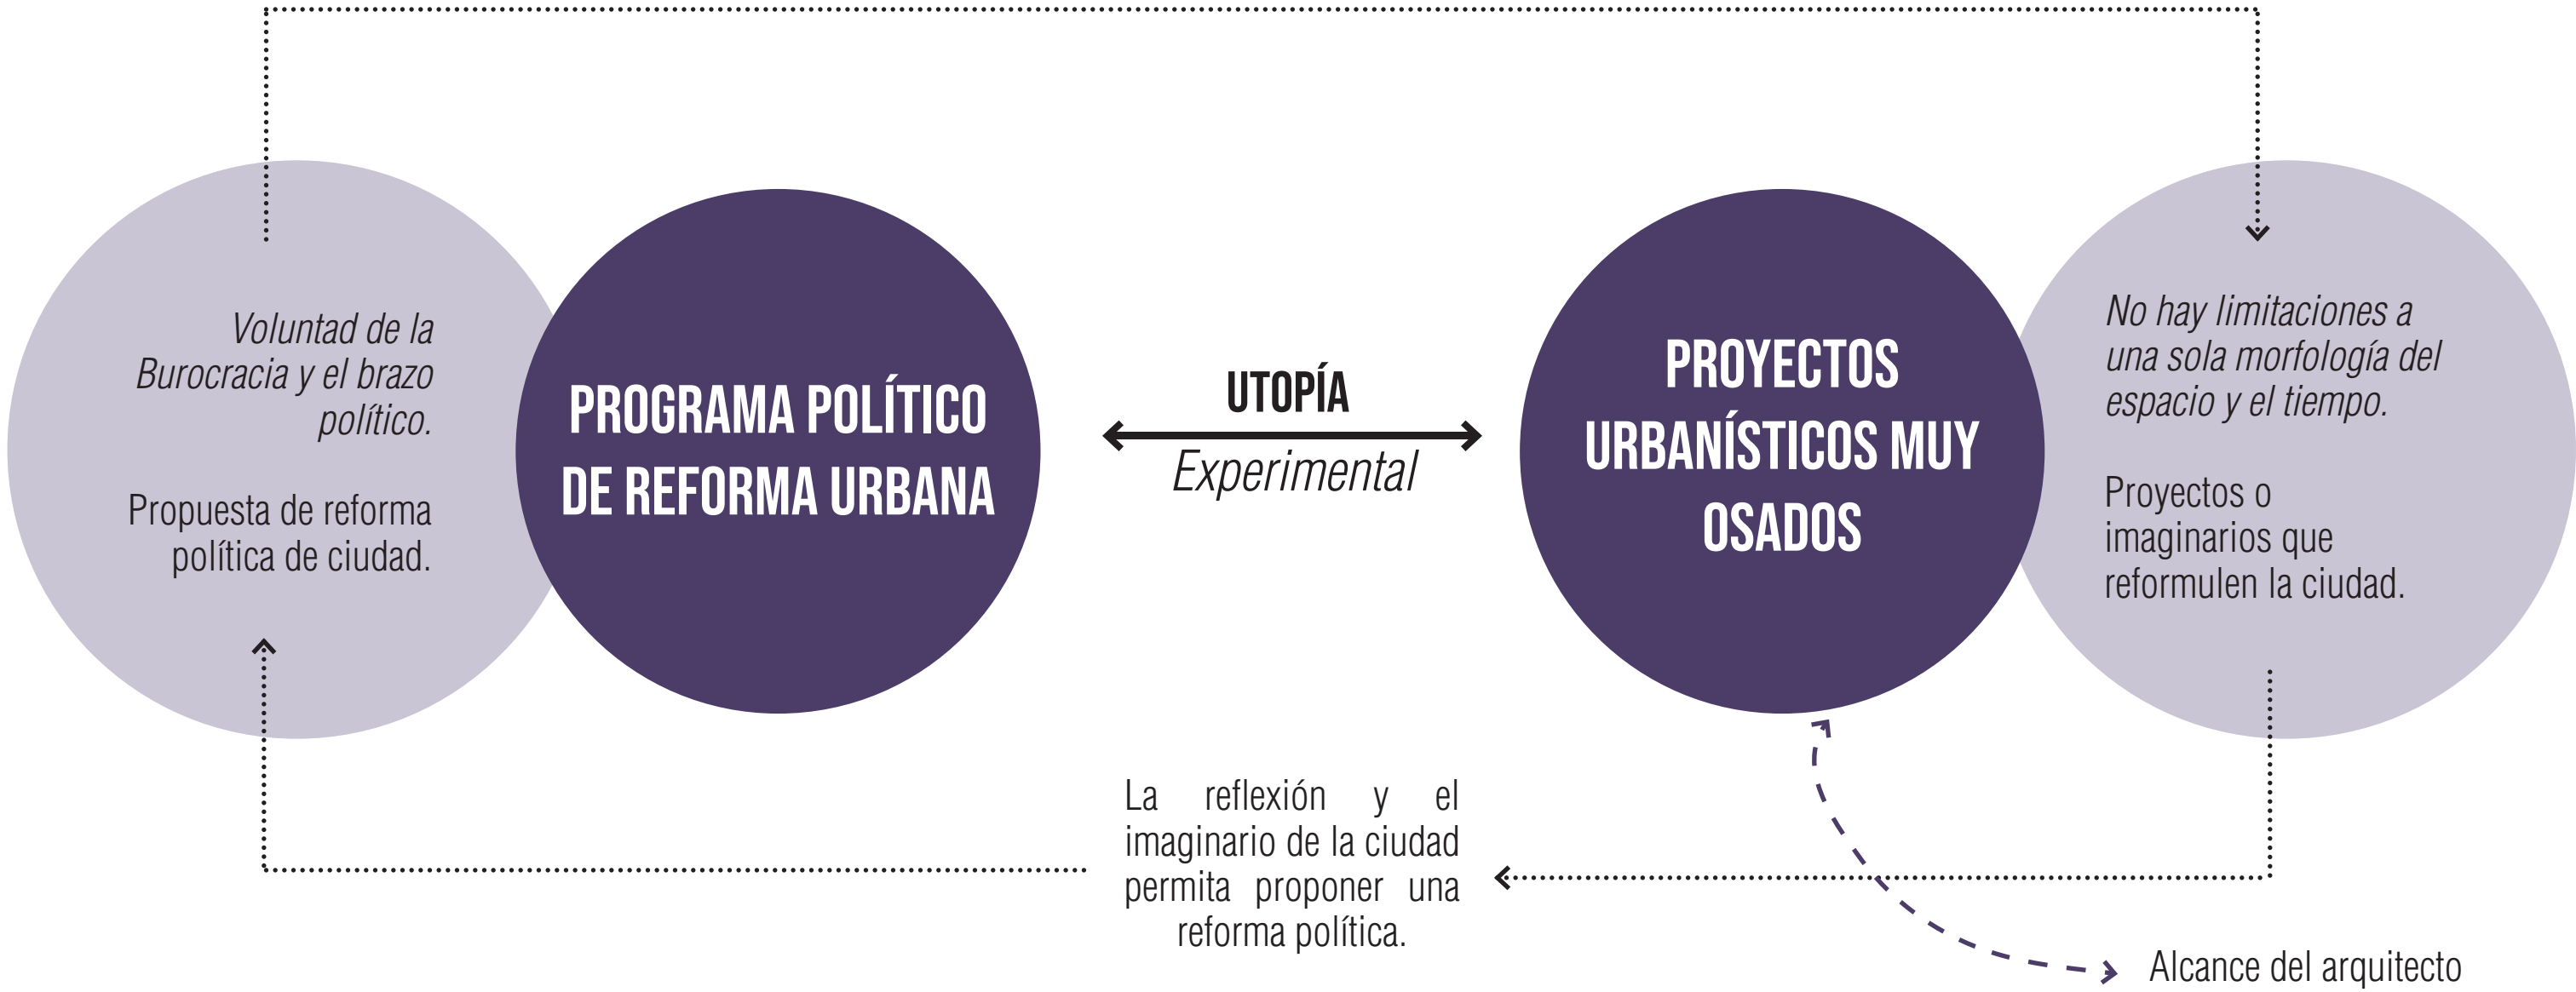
Voluntad de la Burocracia y el brazo político.

Propuesta de reforma política de ciudad.

PROGRAMA POLÍTICO DE REFORMA URBANA

UTOPÍA

Experimental

PROYECTOS URBANÍSTICOS MUY OSADOS

No hay limitaciones a una sola morfología del espacio y el tiempo.

Proyectos o imaginarios que reformulen la ciudad.

La reflexión y el imaginario de la ciudad permita proponer una reforma política.

Alcance del arquitecto